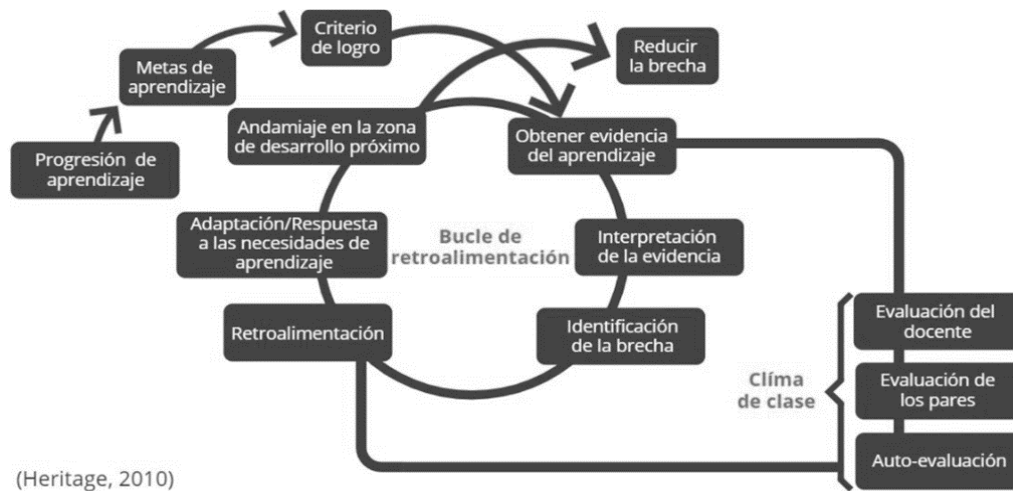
Progresión de aprendizaje

Metas de aprendizaje

Criterio de logro

Reducir la brecha

Andamiaje en la zona de desarrollo próximo

Obtener evidencia del aprendizaje

Adaptación/Respuesta a las necesidades de aprendizaje

Bucle de retroalimentación

Interpretación de la evidencia

Retroalimentación

Identificación de la brecha

Clíma de clase

Evaluación del docente

Evaluación de los pares

Auto-evaluación

(Heritage, 2010)